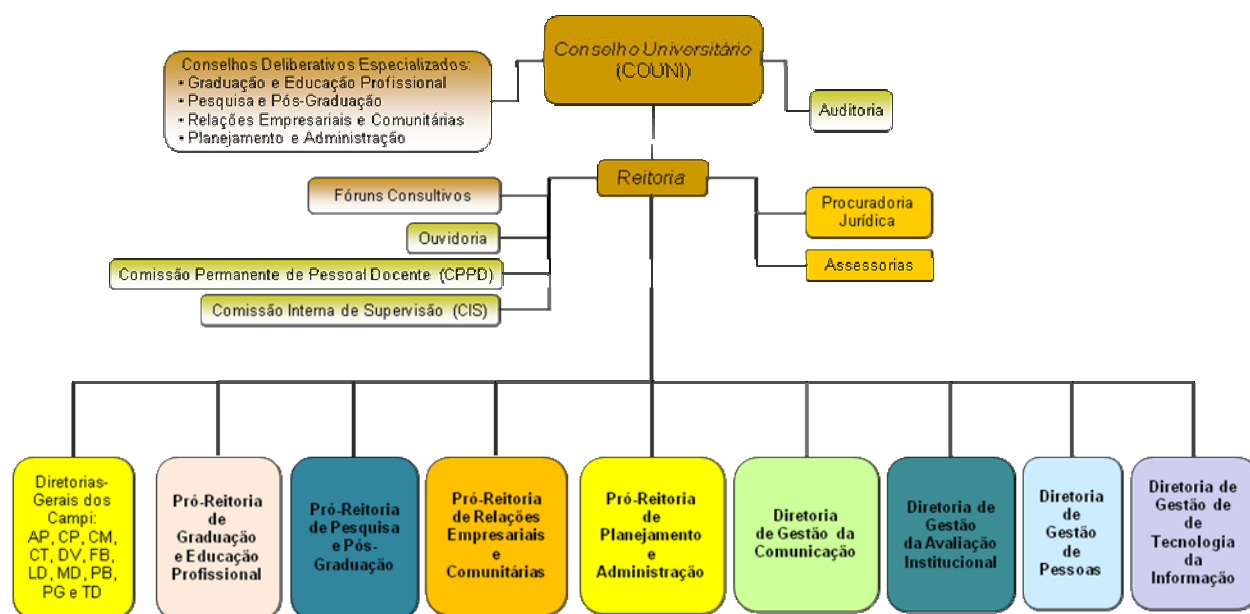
Conselho Universitário
(COUNI)

Conselhos Deliberativos Especializados:
• Graduação e Educação Profissional
• Pesquisa e Pós-Graduação
• Relações Empresariais e Comunitárias
• Planejamento e Administração

Auditoria

Reitoria

Fóruns Consultivos

Ouvidoria

Comissão Permanente de Pessoal Docente (CPPD)

Comissão Interna de Supervisão (CIS)

Procuradoria Jurídica

Assessorias

Diretorias-Gerais dos Campi: AP, CP, CM, CT, DV, FB, LD, MD, PB, PG e TD

Pró-Reitoria de Graduação e Educação Profissional

Pró-Reitoria de Pesquisa e Pós-Graduação

Pró-Reitoria de Relações Empresariais e Comunitárias

Pró-Reitoria de Planejamento e Administração

Diretoria de Gestão da Comunicação

Diretoria de Gestão da Avaliação Institucional

Diretoria de Gestão de Pessoas

Diretoria de Gestão de de Tecnologia da Informação